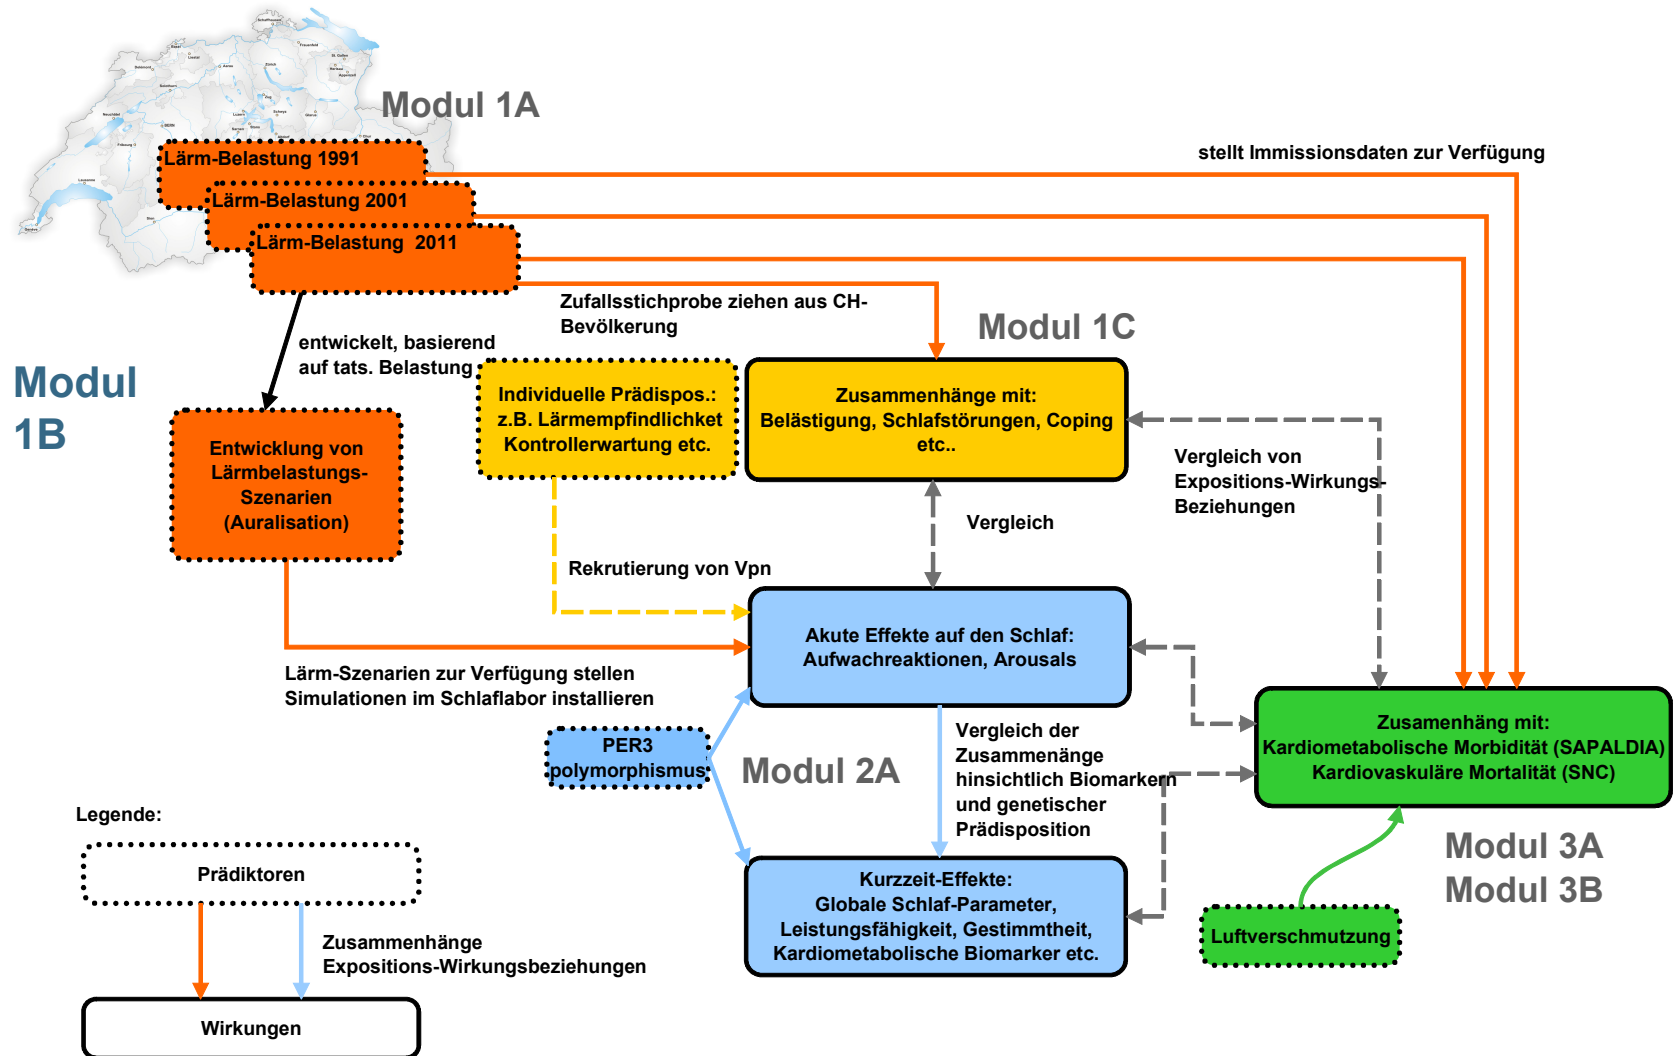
Modul 1A

Lärm-Belastung 1991

Lärm-Belastung 2001

Lärm-Belastung 2011

stellt Immissionsdaten zur Verfügung

Zufallsstichprobe ziehen aus CH-Bevölkerung

Modul 1C

Modul 1B

entwickelt, basierend auf tats. Belastung

Individuelle Prädispos.: z.B. Lärmempfindlichket Kontrollerwartung etc.

Zusammenhänge mit: Belästigung, Schlafstörungen, Coping etc..

Vergleich von Expositions-Wirkungs-Beziehungen

Entwicklung von Lärmbelastungs-Szenarien (Auralisation)

Vergleich

Rekrutierung von Vpn

Akute Effekte auf den Schlaf: Aufwachreaktionen, Arousals

Lärm-Szenarien zur Verfügung stellen Simulationen im Schlaflabor installieren

Zusamenhäng mit: Kardiometabolische Morbidität (SAPALDIA) Kardiovaskuläre Mortalität (SNC)

PER3 polymorphismus

Modul 2A

Vergleich der Zusammenänge hinsichtlich Biomarkern und genetischer Prädisposition

Legende:

Prädiktoren

Kurzzeit-Effekte: Globale Schlaf-Parameter, Leistungsfähigkeit, Gestimmtheit, Kardiometabolische Biomarker etc.

Modul 3A
Modul 3B

Zusammenhänge Expositions-Wirkungsbeziehungen

Luftverschmutzung

Wirkungen